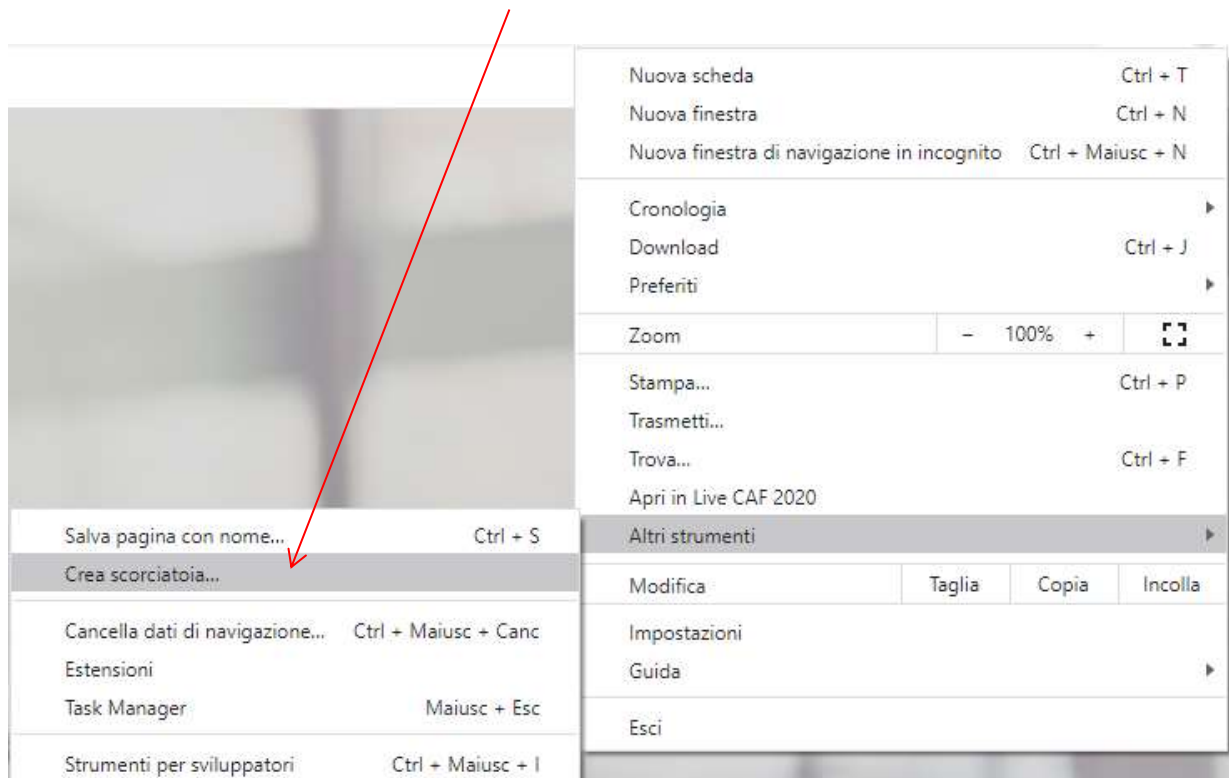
Nuova scheda Ctrl + T
Nuova finestra Ctrl + N
Nuova finestra di navigazione in incognito Ctrl + Maiusc + N

Cronologia
Download Ctrl + J
Preferiti

Zoom − 100% +

Stampa... Ctrl + P
Trasmetti...
Trova... Ctrl + F
Apri in Live CAF 2020
Altri strumenti

Modifica Taglia Copia Incolla

Impostazioni
Guida

Esci

Salva pagina con nome... Ctrl + S
Crea scorciatoia...

Cancella dati di navigazione... Ctrl + Maiusc + Canc
Estensioni
Task Manager Maiusc + Esc

Strumenti per sviluppatori Ctrl + Maiusc + I